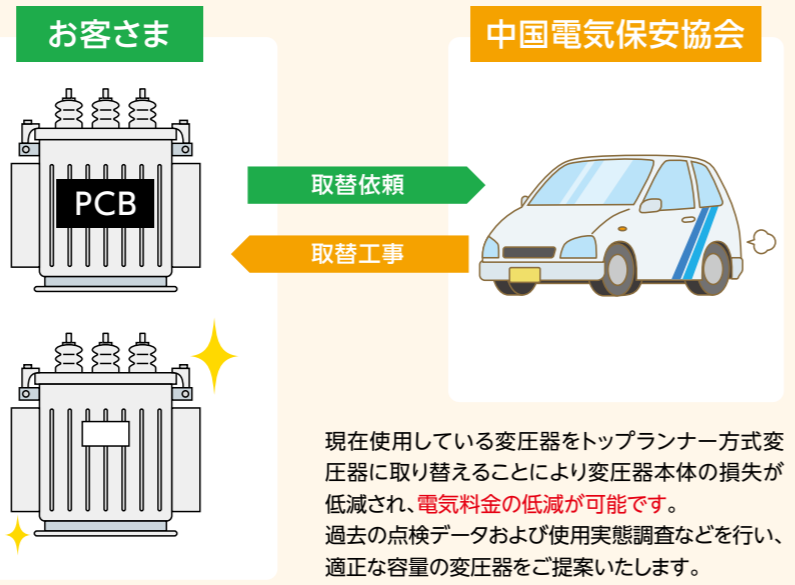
お客さま

中国電気保安協会

PCB

取替依頼

取替工事

現在使用している変圧器をトップランナー方式変圧器に取り替えることにより変圧器本体の損失が低減され、電気料金の低減が可能です。
過去の点検データおよび使用実態調査などを行い、適正な容量の変圧器をご提案いたします。